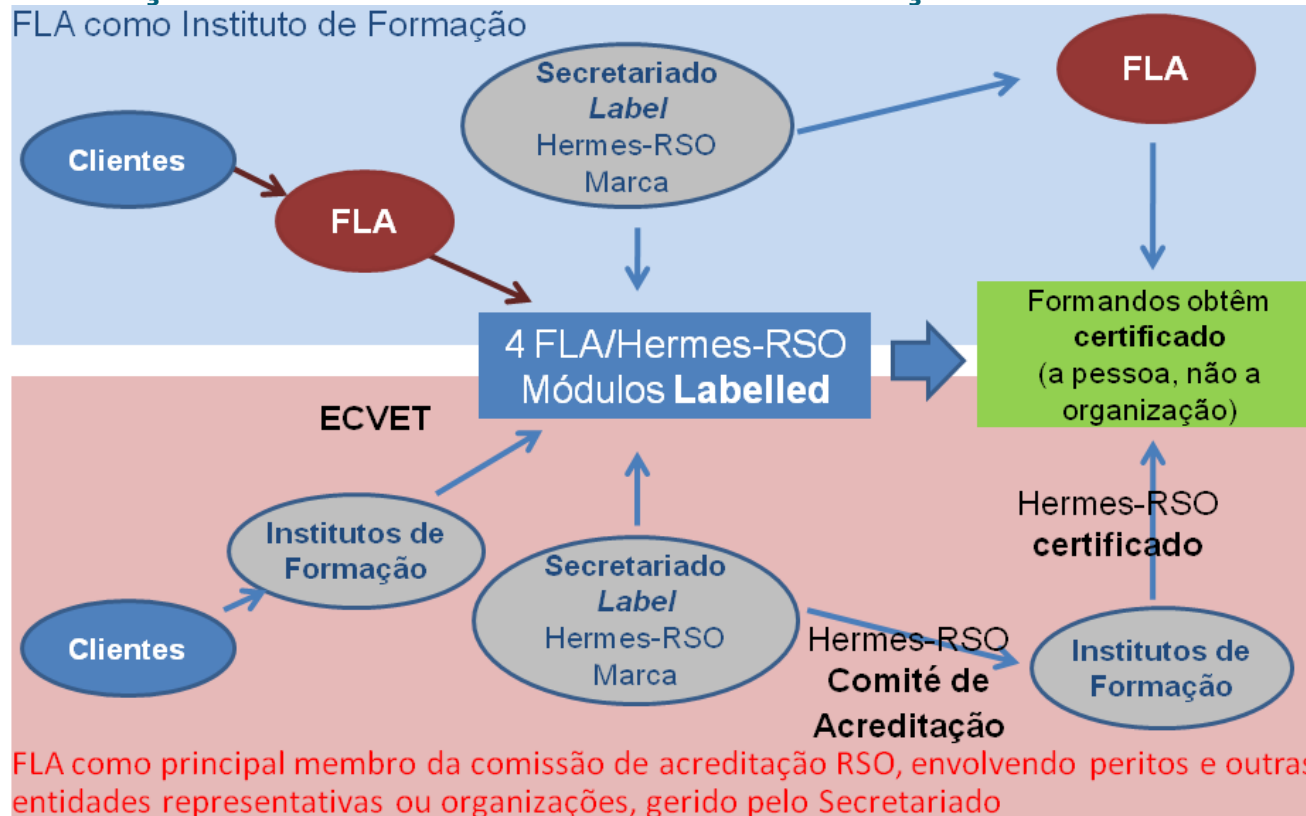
FLA como Instituto de Formação

Secretariado
*Label*
Hermes-RSO
Marca

FLA

Clientes

FLA

Formandos obtêm **certificado** (a pessoa, não a organização)

4 FLA/Hermes-RSO Módulos **Labelled**

ECVET

Hermes-RSO **certificado**

Institutos de Formação

Secretariado
*Label*
Hermes-RSO
Marca

Clientes

Hermes-RSO **Comitê de Acreditação**

Institutos de Formação

FLA como principal membro da comissão de acreditação RSO, envolvendo peritos e outras entidades representativas ou organizações, gerido pelo Secretariado